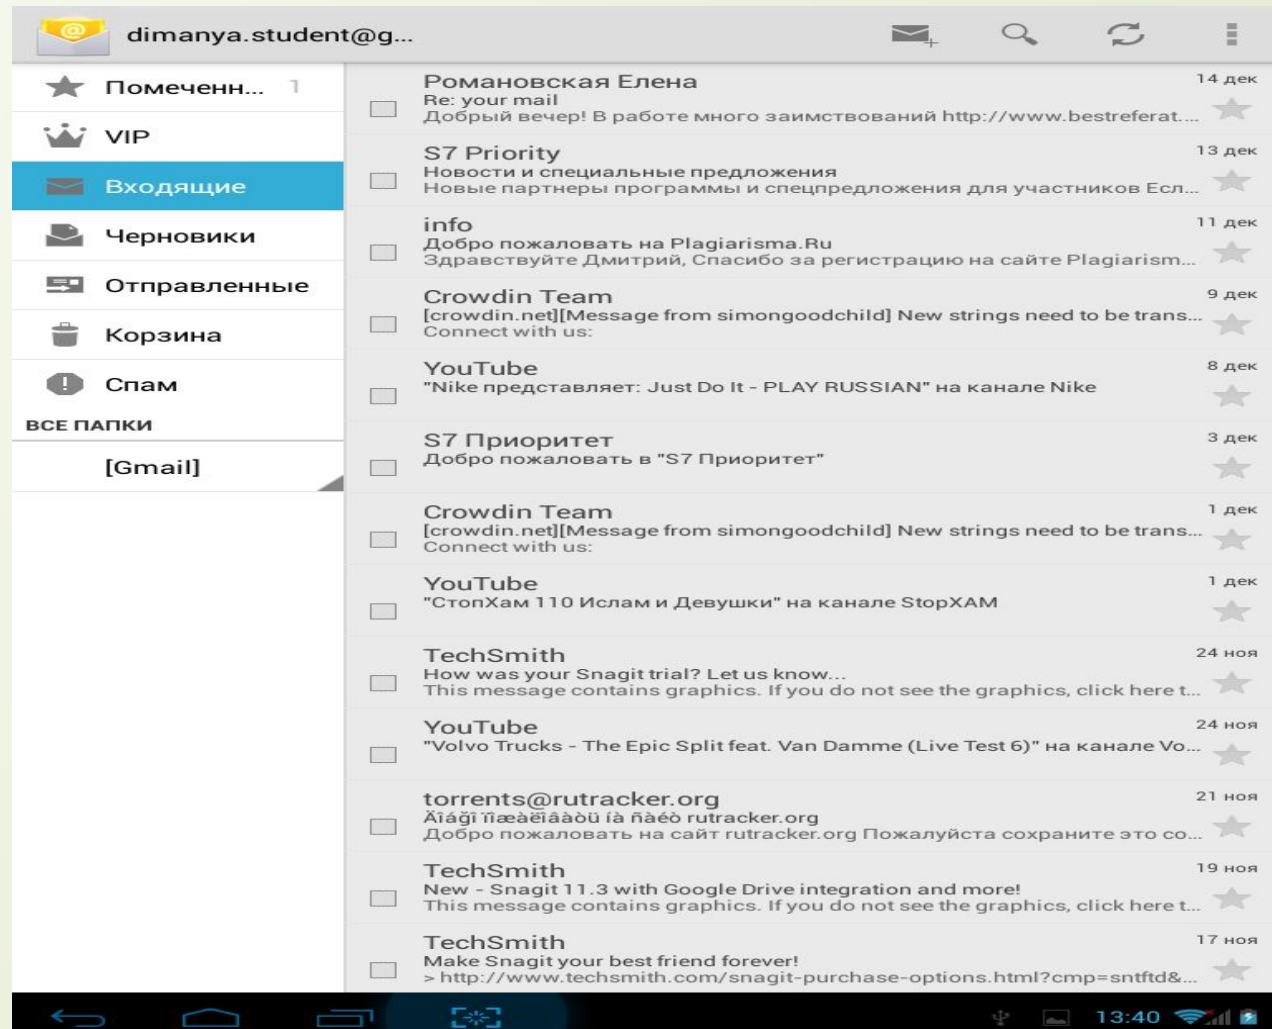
dimanya.student@g...

Помеченн... 1
VIP
Входящие
Черновики
Отправленные
Корзина
Спам
ВСЕ ПАПКИ
[Gmail]

Романовская Елена
14 дек
Re: your mail
Добрый вечер! В работе много заимствований http://www.bestreferat...

S7 Priority
13 дек
Новости и специальные предложения
Новые партнеры программы и спецпредложения для участников Есл...

info
11 дек
Добро пожаловать на Plagiarisma.Ru
Здравствуйте Дмитрий, Спасибо за регистрацию на сайте Plagiarism...

Crowdin Team
9 дек
[crowdin.net][Message from simongoodchild] New strings need to be trans...
Connect with us:

YouTube
8 дек
"Nike представляет: Just Do It - PLAY RUSSIAN" на канале Nike

S7 Приоритет
3 дек
Добро пожаловать в "S7 Приоритет"

Crowdin Team
1 дек
[crowdin.net][Message from simongoodchild] New strings need to be trans...
Connect with us:

YouTube
1 дек
"СтопХам 110 Ислам и Девушки" на канале StopXAM

TechSmith
24 ноя
How was your Snagit trial? Let us know...
This message contains graphics. If you do not see the graphics, click here t...

YouTube
24 ноя
"Volvo Trucks - The Epic Split feat. Van Damme (Live Test 6)" на канале Vo...

torrents@rutracker.org
21 ноя
Äîáðî ïîæàëîâàòü íà ñàéò rutracker.org
Добро пожаловать на сайт rutracker.org Пожалуйста сохраните это со...

TechSmith
19 ноя
New - Snagit 11.3 with Google Drive integration and more!
This message contains graphics. If you do not see the graphics, click here t...

TechSmith
17 ноя
Make Snagit your best friend forever!
> http://www.techsmith.com/snagit-purchase-options.html?cmp=sntftd&...

13:40